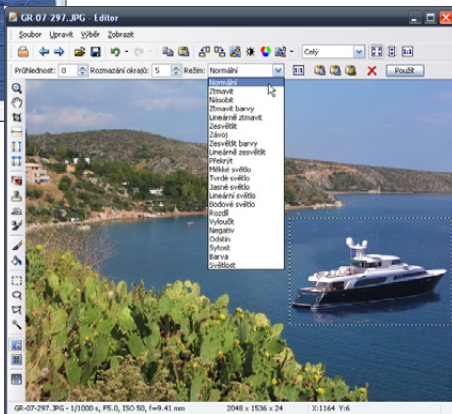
GR-07-297.JPG - Editor

Soubor Upravit Výběr Zobrazit

Celý

Průhlednost: 0 Rozmazání okrajů: 5 Režim: Normální

1:1

Použít

Normální
Ztmavit
Násobit
Ztmavit barvy
Lineárně ztmavit
Zesvětlit
Závoj
Zesvětlit barvy
Lineárně zesvětlit
Překrýt
Měkké světlo
Tvrdé světlo
Jasné světlo
Lineární světlo
Bodové světlo
Rozdíl
Vyloučit
Negativ
Odstín
Sytost
Barva
Světlost

GR-07-297.JPG - 1/1000 s, F5.0, ISO 50, f=9.41 mm 2048 x 1536 x 24 X:1164 Y:6